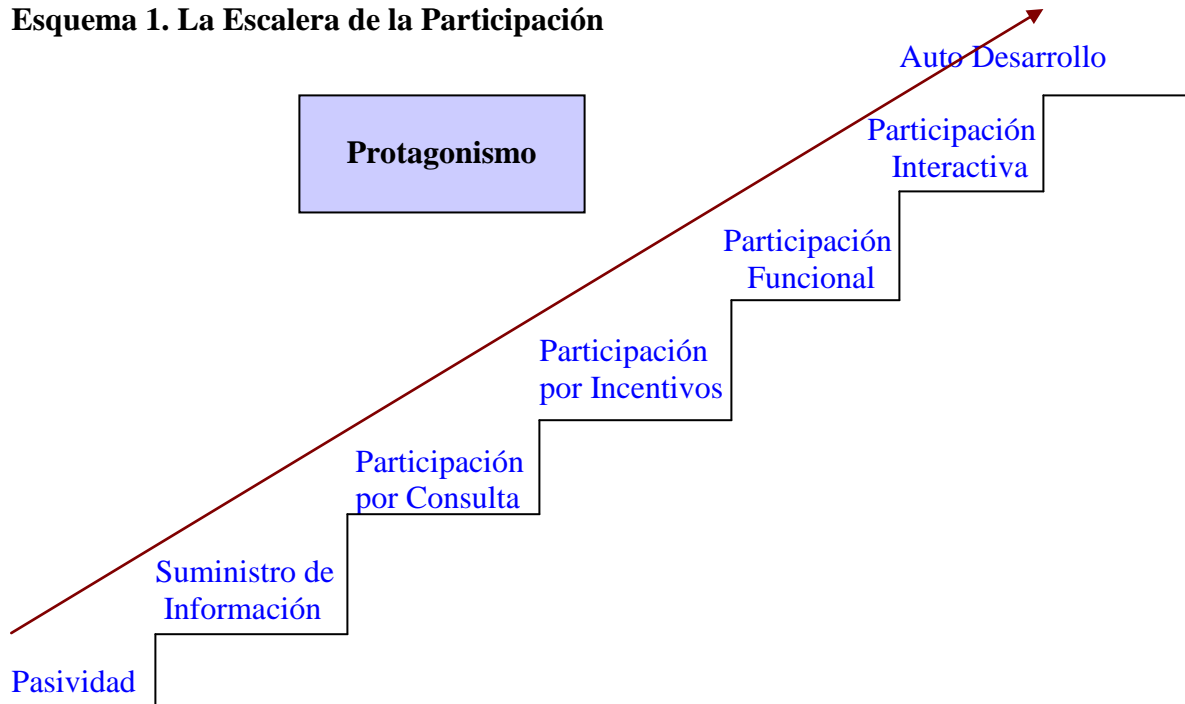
Esquema 1. La Escalera de la Participación

Auto Desarrollo

Protagonismo

Participación Interactiva

Participación Funcional

Participación por Incentivos

Participación por Consulta

Suministro de Información

Pasividad